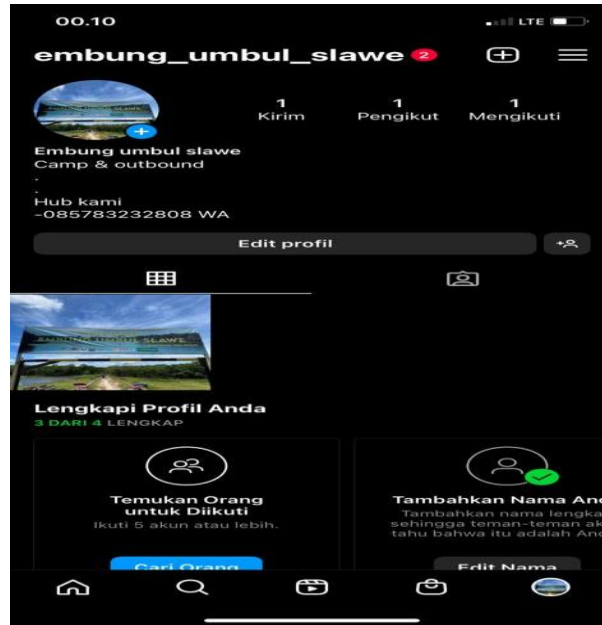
00.10

LTE

embung_umbul_slawe 2

1 Kirim

1 Pengikut

1 Mengikuti

Embung umbul slawe
Camp & outbound
.
.
Hub kami
-085783232808 WA

Edit profil

EMBUNG UMBUL SLAWE

Lengkapi Profil Anda
3 DARI 4 LENGKAP

Temukan Orang untuk Diikuti
Ikuti 5 akun atau lebih.

Cari Orang

Tambahkan Nama An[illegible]
Tambahkan nama lengka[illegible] sehingga teman-teman ak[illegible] tahu bahwa itu adalah An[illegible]

Edit Nama